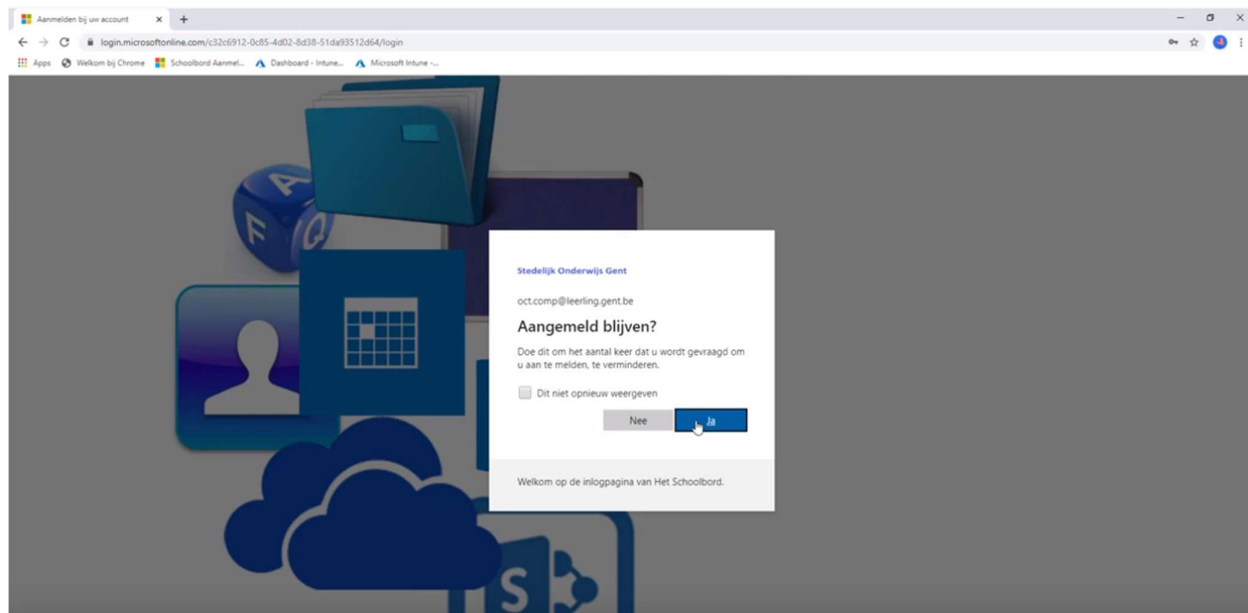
Aanmelden bij uw account ×

login.microsoftonline.com/c32c6912-0c85-4d02-8d38-51da93512d64/login

Apps Welkom bij Chrome Schoolbord Aanmel... Dashboard - Intune... Microsoft Intune -...

Stedelijk Onderwijs Gent

oct.comp@leerling.gent.be

Aangemeld blijven?

Doe dit om het aantal keer dat u wordt gevraagd om u aan te melden, te verminderen.

Dit niet opnieuw weergeven

Nee Ja

Welkom op de inlogpagina van Het Schoolbord.